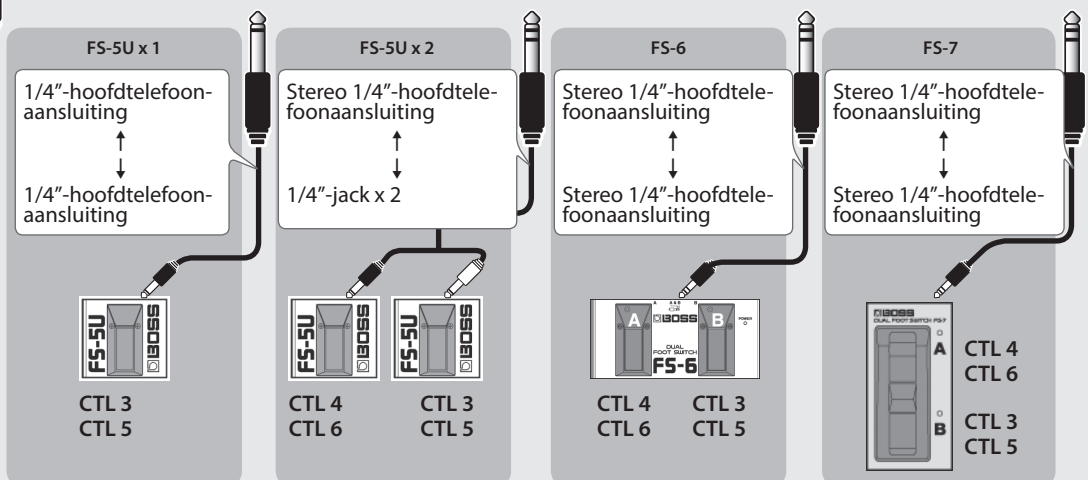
FS-5U x 1

1/4″-hoofdtelefoonaansluiting
↑
↓
1/4″-hoofdtelefoonaansluiting

FS-5U
BOSS

CTL 3
CTL 5

FS-5U x 2

Stereo 1/4″-hoofdtelefoonaansluiting
↑
↓
1/4″-jack x 2

FS-5U
BOSS

FS-5U
BOSS

CTL 4
CTL 6

CTL 3
CTL 5

FS-6

Stereo 1/4″-hoofdtelefoonaansluiting
↑
↓
Stereo 1/4″-hoofdtelefoonaansluiting

A
BOSS
B
POWER
DUAL FOOT SWITCH
FS-6

CTL 4
CTL 6

CTL 3
CTL 5

FS-7

Stereo 1/4″-hoofdtelefoonaansluiting
↑
↓
Stereo 1/4″-hoofdtelefoonaansluiting

BOSS
DUAL FOOT SWITCH FS-7
A
B

CTL 4
CTL 6

CTL 3
CTL 5